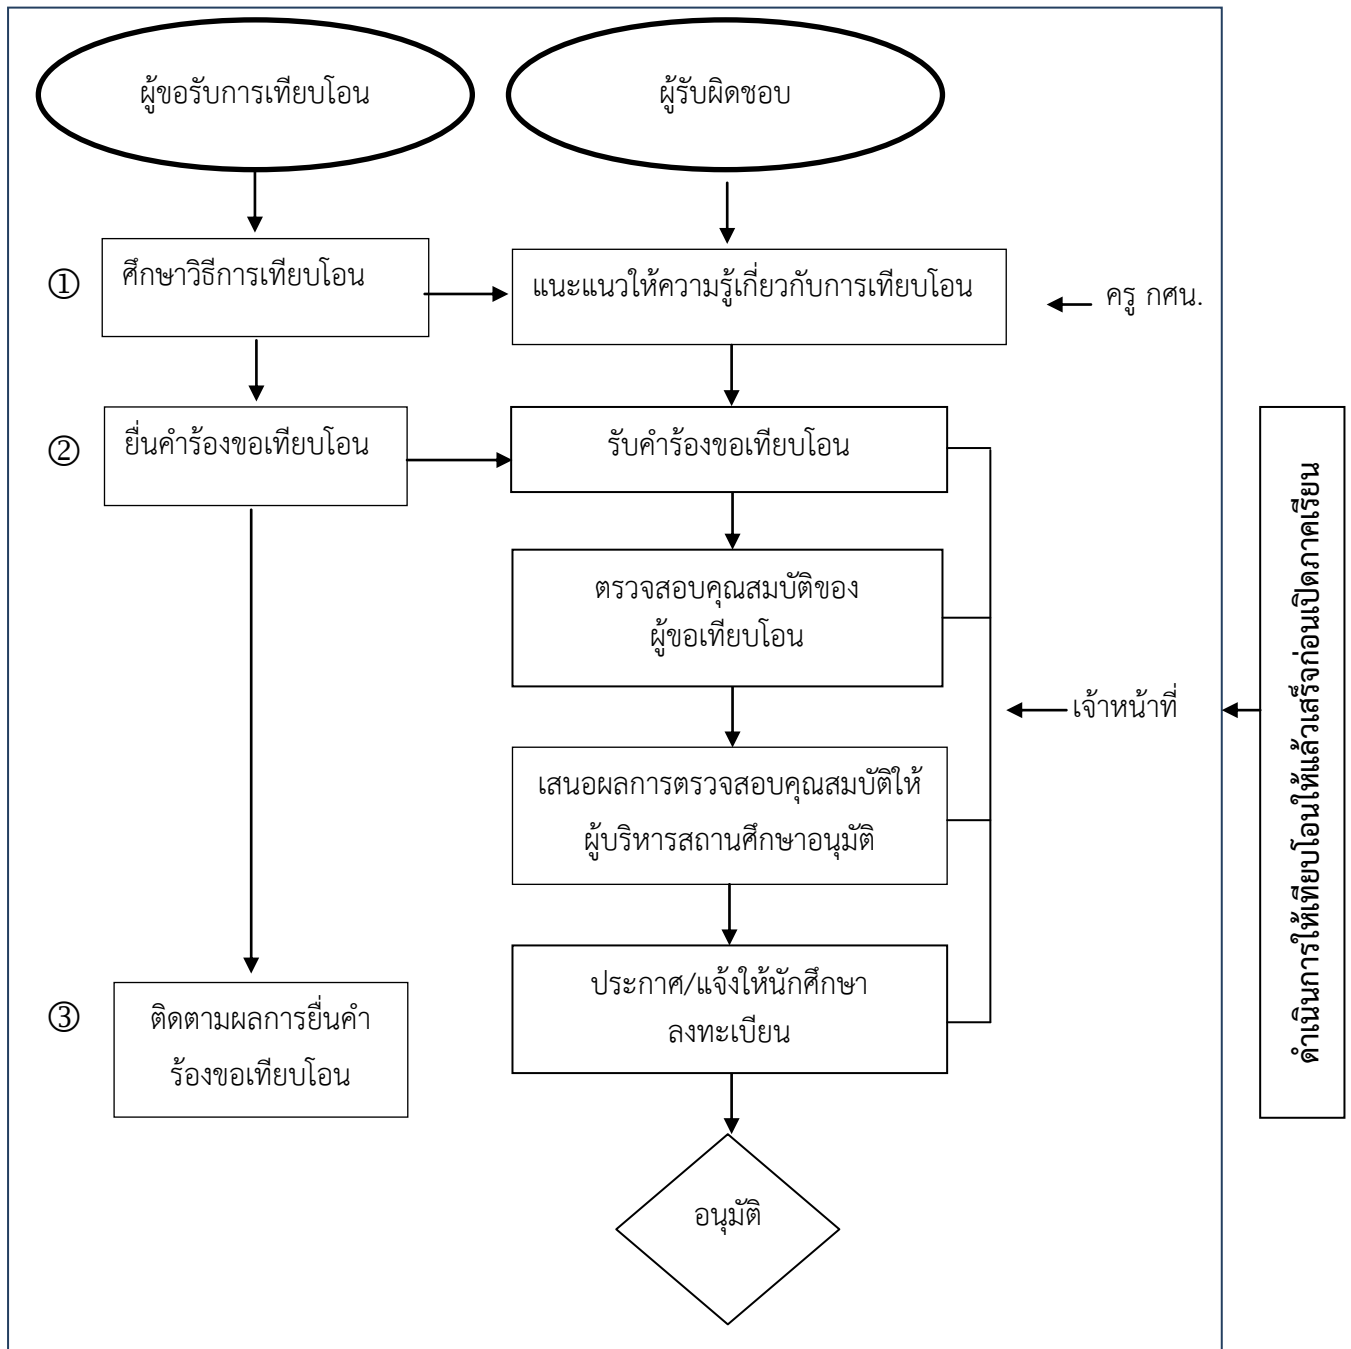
ผู้ขอรับการเทียบโอน

ผู้รับผิดชอบ

① ศึกษาวิธีการเทียบโอน

แนะแนวให้ความรู้เกี่ยวกับการเทียบโอน

ครู กศน.

② ยื่นคำร้องขอเทียบโอน

รับคำร้องขอเทียบโอน

ตรวจสอบคุณสมบัติของผู้ขอเทียบโอน

เจ้าหน้าที่

ดำเนินการให้เทียบโอนให้แล้วเสร็จก่อนเปิดภาคเรียน

เสนอผลการตรวจสอบคุณสมบัติให้ผู้บริหารสถานศึกษาอนุมัติ

③ ติดตามผลการยื่นคำร้องขอเทียบโอน

ประกาศ/แจ้งให้นักศึกษาลงทะเบียน

อนุมัติ